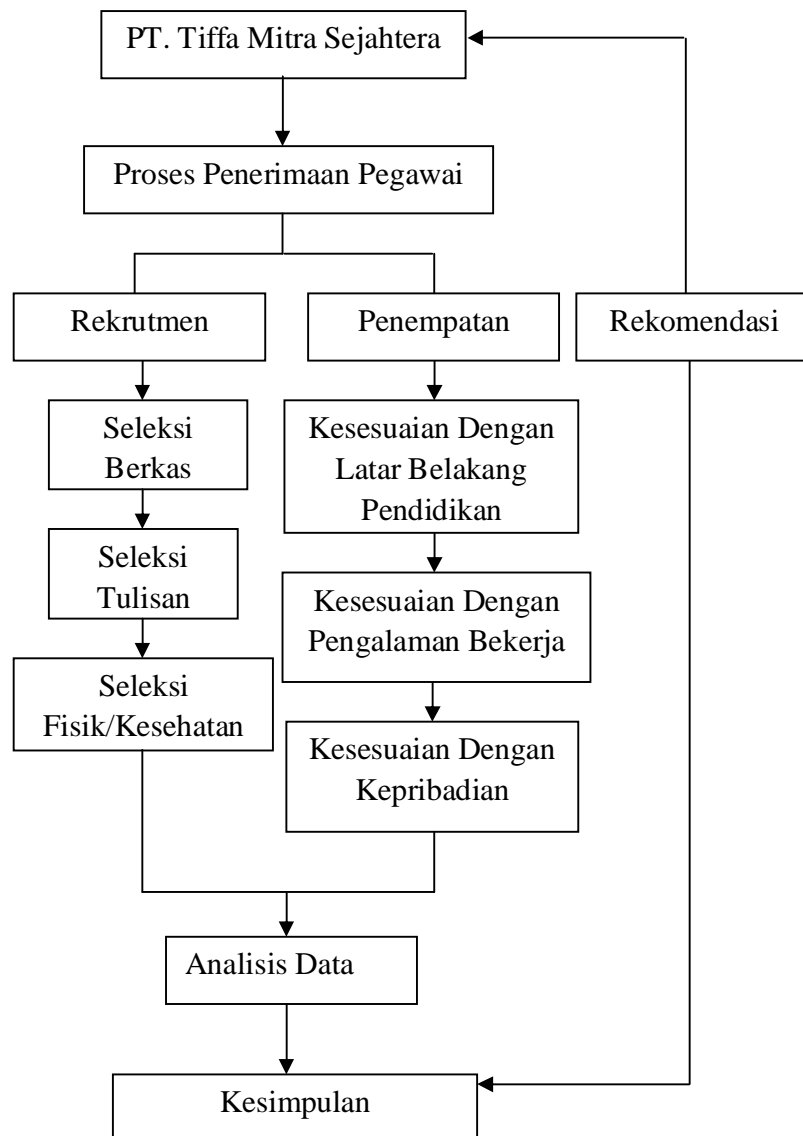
PT. Tiffa Mitra Sejahtera

Proses Penerimaan Pegawai

Rekrutmen

Penempatan

Rekomendasi

Seleksi Berkas

Seleksi Tulisan

Seleksi Fisik/Kesehatan

Kesesuaian Dengan Latar Belakang Pendidikan

Kesesuaian Dengan Pengalaman Bekerja

Kesesuaian Dengan Kepribadian

Analisis Data

Kesimpulan